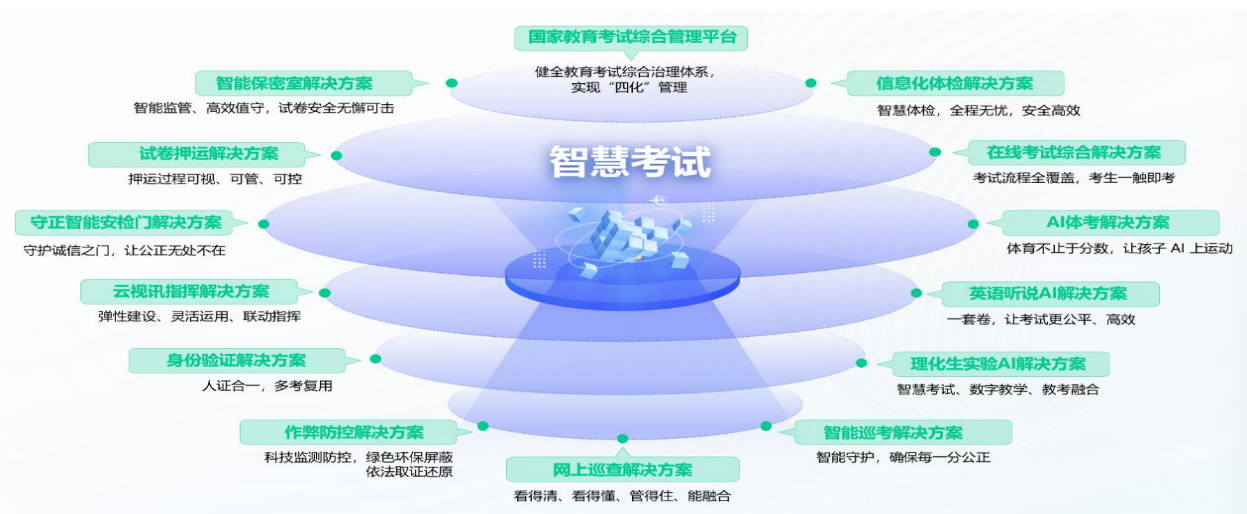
国家教育考试综合管理平台

健全教育考试综合治理体系，实现“四化”管理

智能保密室解决方案

智能监管、高效值守，试卷安全无懈可击

信息化体检解决方案

智慧体检，全程无忧，安全高效

试卷押运解决方案

押运过程可视、可管、可控

智慧考试

在线考试综合解决方案

考试流程全覆盖，考生一触即考

守正智能安检门解决方案

守护诚信之门，让公正无处不在

AI体考解决方案

体育不止于分数，让孩子 AI 上运动

云视讯指挥解决方案

弹性建设、灵活运用、联动指挥

英语听说AI解决方案

一套卷，让考试更公平、高效

身份验证解决方案

人证合一，多考复用

理化生实验AI解决方案

智慧考试、数字教学、教考融合

作弊防控解决方案

科技监测防控，绿色环保屏蔽
依法取证还原

智能巡考解决方案

智能守护，确保每一分公正

网上巡查解决方案

看得清、看得懂、管得住、能融合